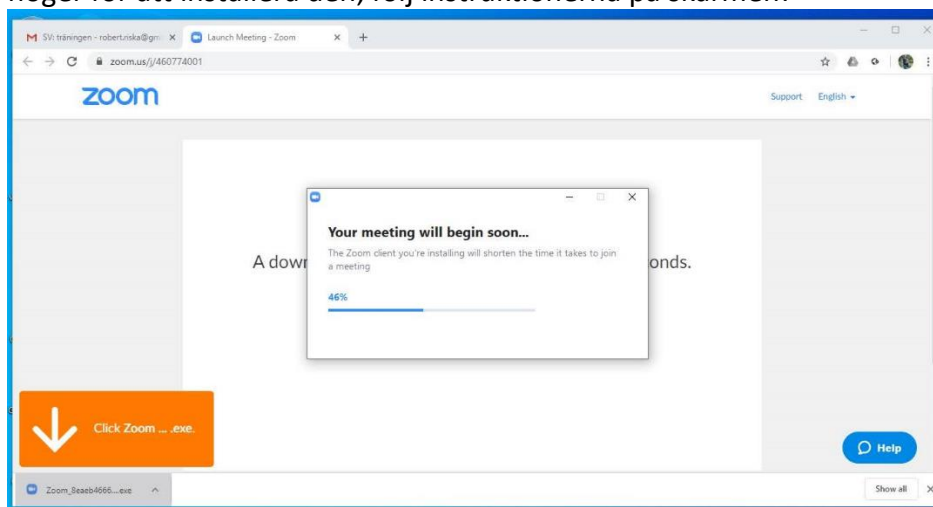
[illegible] för att installera den, följ instruktionerna på skärmen.

SV: träningen - robert.riska@gm
Launch Meeting - Zoom
zoom.us/j/460774001

zoom

Support English

A dowr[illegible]onds.

Your meeting will begin soon...

The Zoom client you're installing will shorten the time it takes to join a meeting

46%

Click Zoom ... .exe.

Help

Zoom_8eaeb4666....exe

Show all